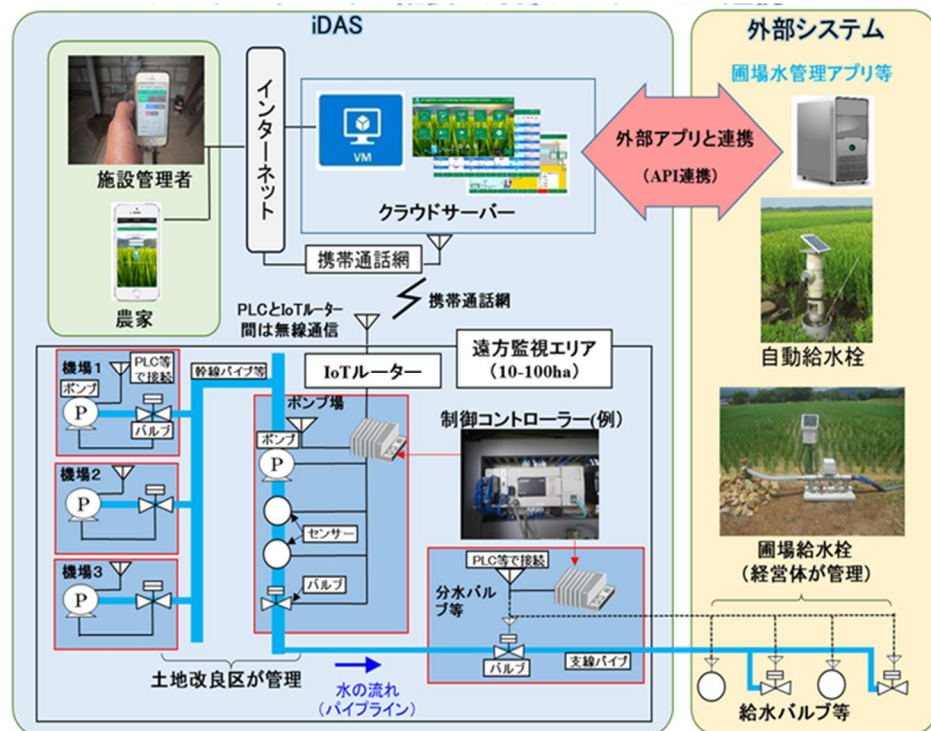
iDAS

外部システム

圃場水管理アプリ等

施設管理者

インターネット

VM

クラウドサーバー

外部アプリと連携

（API連携）

携帯通話網

携帯通話網

農家

PLCとIoTルーター間は無線通信

遠方監視エリア
（10-100ha）

自動給水栓

IoTルーター

機場1

PLC等で接続

ポンプ

P

バルブ

幹線パイプ等

ポンプ場

ポンプ

P

制御コントローラー(例)

機場2

P

センサー

バルブ

機場3

P

PLC等で接続

分水バルブ等

バルブ

支線パイプ

圃場給水栓
（経営体が管理）

土地改良区が管理

水の流れ
（パイプライン）

給水バルブ等